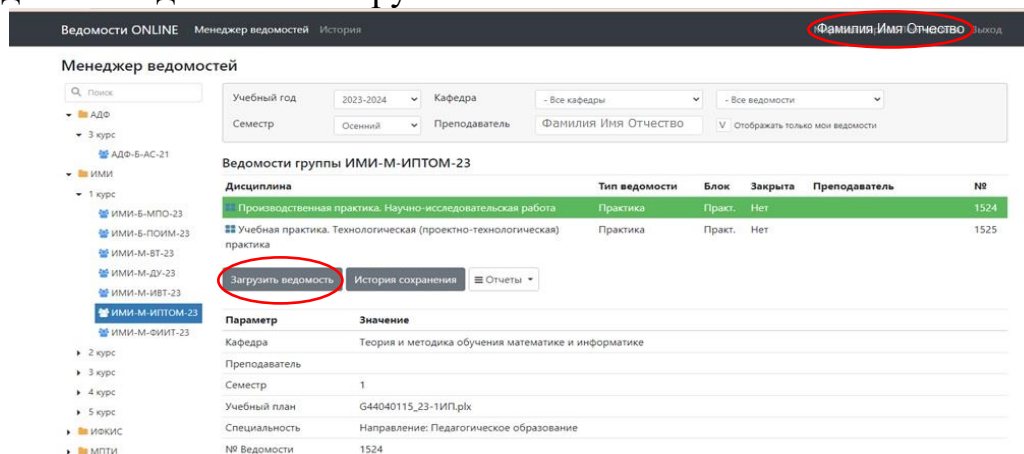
Ведомости ONLINE Менеджер ведомостей История Фамилия Имя Отчество Выход

Менеджер ведомостей

Поиск

АДФ
3 курс
АДФ-Б-АС-21
ИМИ
1 курс
ИМИ-Б-МПО-23
ИМИ-Б-ПОИМ-23
ИМИ-М-ВТ-23
ИМИ-М-ДУ-23
ИМИ-М-ИВТ-23
ИМИ-М-ИПТОМ-23
ИМИ-М-ФИИТ-23
2 курс
3 курс
4 курс
5 курс
ИФКИС
МПТИ

Учебный год 2023-2024 Кафедра - Все кафедры - Все ведомости
Семестр Осенний Преподаватель Фамилия Имя Отчество Отображать только мои ведомости

Ведомости группы ИМИ-М-ИПТОМ-23

| Дисциплина | Тип ведомости | Блок | Закрыта | Преподаватель | № |
|---|---|---|---|---|---|
| Производственная практика. Научно-исследовательская работа | Практика | Практ. | Нет | | 1524 |
| Учебная практика. Технологическая (проектно-технологическая) практика | Практика | Практ. | Нет | | 1525 |

Загрузить ведомость История сохранения Отчеты

| Параметр | Значение |
|---|---|
| Кафедра | Теория и методика обучения математике и информатике |
| Преподаватель | |
| Семестр | 1 |
| Учебный план | G44040115_23-1ИП.plx |
| Специальность | Направление: Педагогическое образование |
| № Ведомости | 1524 |